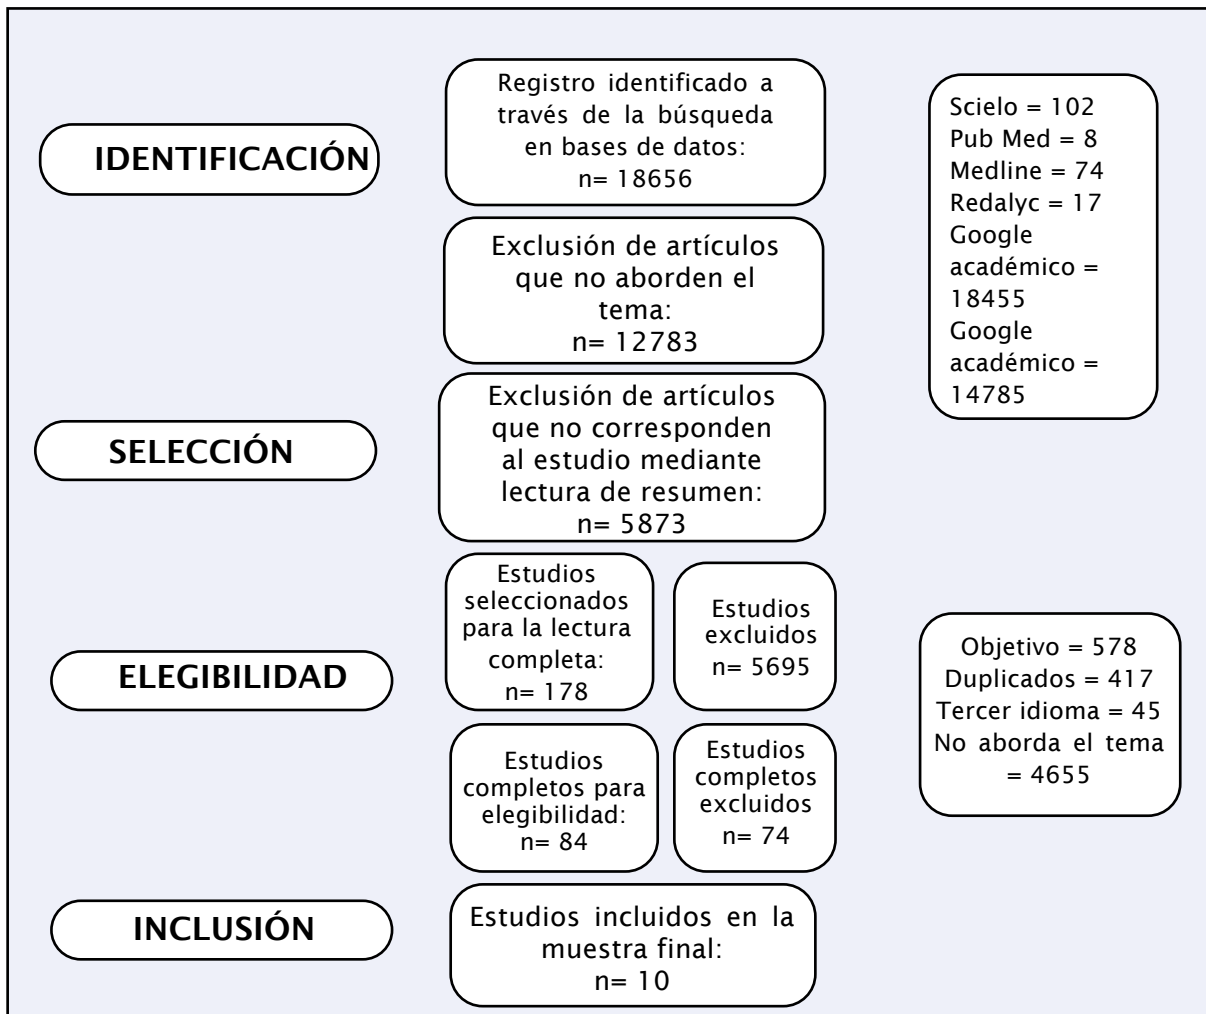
IDENTIFICACIÓN

Registro identificado a través de la búsqueda en bases de datos: n= 18656

Scielo = 102
Pub Med = 8
Medline = 74
Redalyc = 17
Google académico = 18455
Google académico = 14785

Exclusión de artículos que no aborden el tema: n= 12783

SELECCIÓN

Exclusión de artículos que no corresponden al estudio mediante lectura de resumen: n= 5873

ELEGIBILIDAD

Estudios seleccionados para la lectura completa: n= 178

Estudios excluidos n= 5695

Objetivo = 578
Duplicados = 417
Tercer idioma = 45
No aborda el tema = 4655

Estudios completos para elegibilidad: n= 84

Estudios completos excluidos n= 74

INCLUSIÓN

Estudios incluidos en la muestra final: n= 10